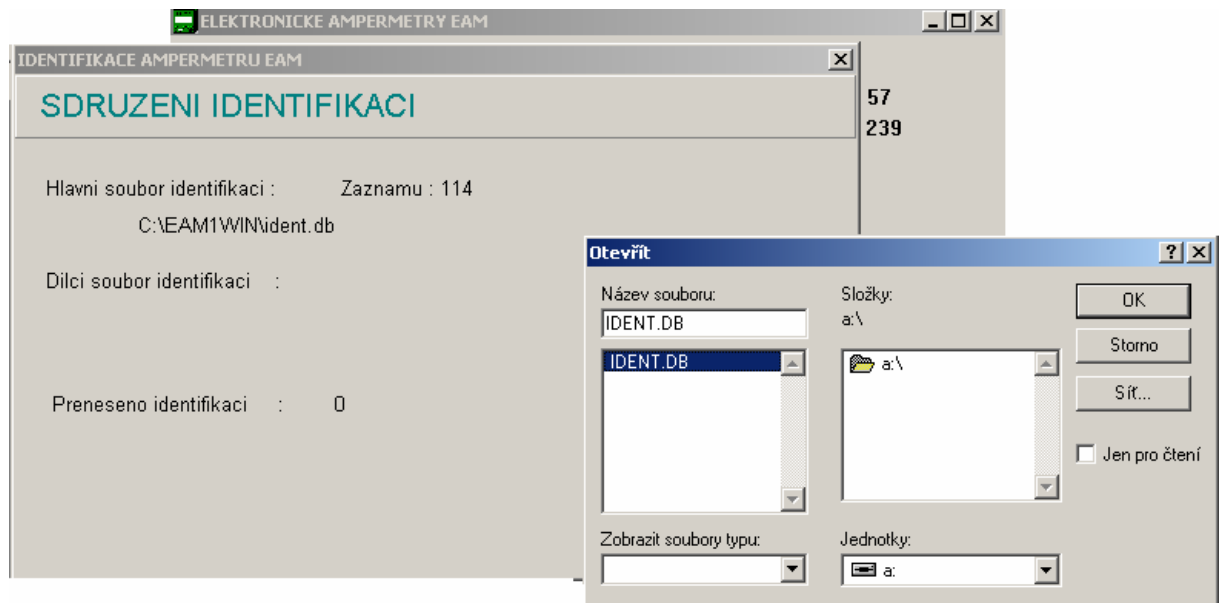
ELEKTRONICKE AMPERMETRY EAM

IDENTIFIKACE AMPERMETRU EAM

SDRUZENI IDENTIFIKACI

57
239

Hlavni soubor identifikaci : Zaznamu : 114

C:\EAM1WIN\ident.db

Dilci soubor identifikaci :

Preneseno identifikaci : 0

Otevřít

?

Název souboru:

IDENT.DB

IDENT.DB

Složky:

a:\

a:\

OK

Storno

Síť...

Jen pro čtení

Zobrazit soubory typu:

Jednotky:

a: